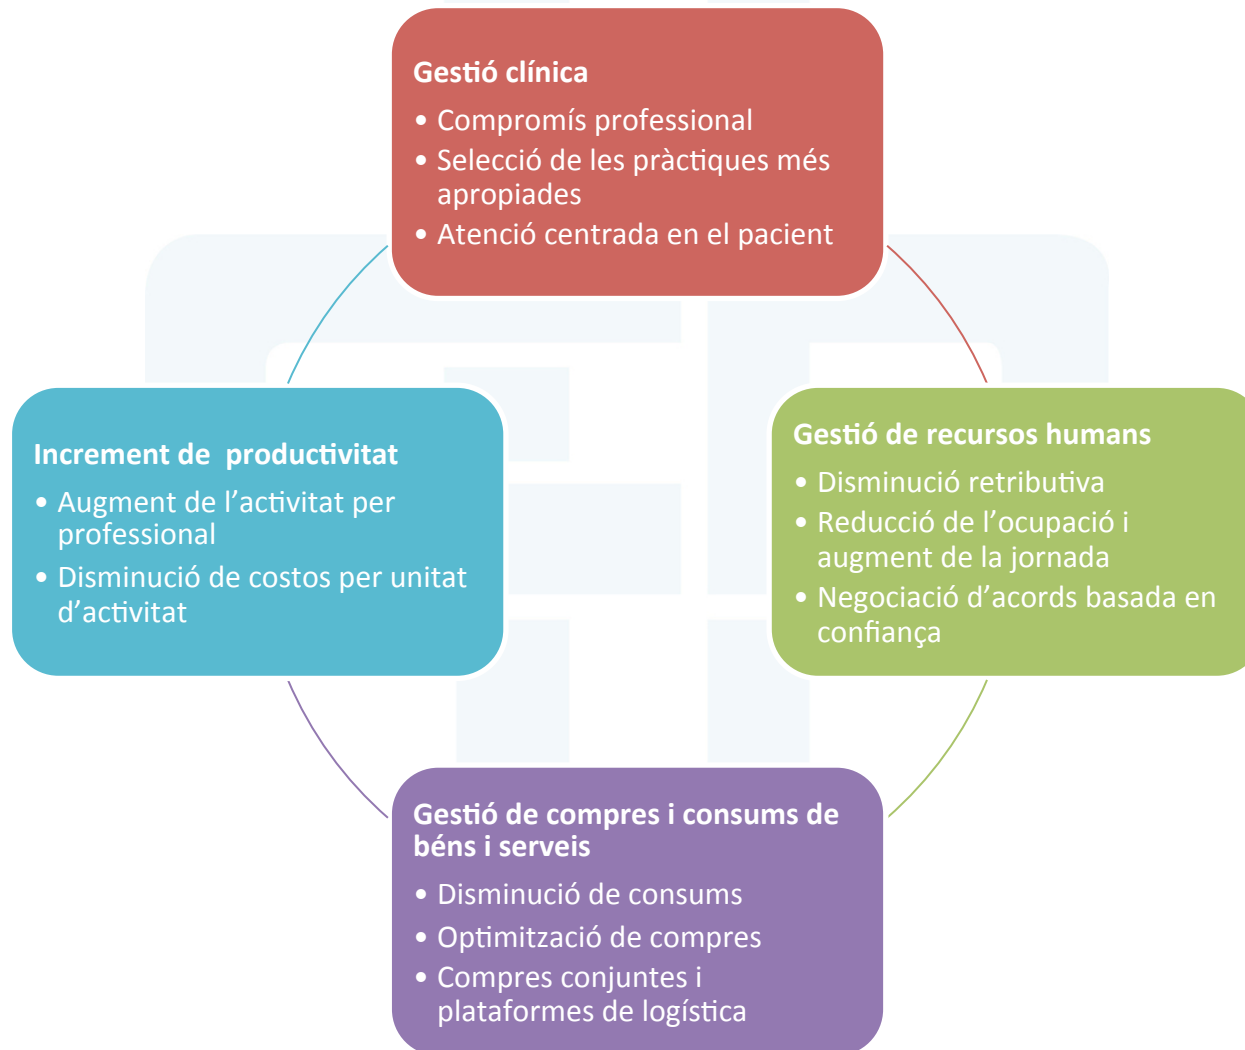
Gestió clínica

• Compromís professional
• Selecció de les pràctiques més apropiades
• Atenció centrada en el pacient

Increment de productivitat

• Augment de l'activitat per professional
• Disminució de costos per unitat d'activitat

Gestió de recursos humans

• Disminució retributiva
• Reducció de l'ocupació i augment de la jornada
• Negociació d'acords basada en confiança

Gestió de compres i consums de béns i serveis

• Disminució de consums
• Optimització de compres
• Compres conjuntes i plataformes de logística